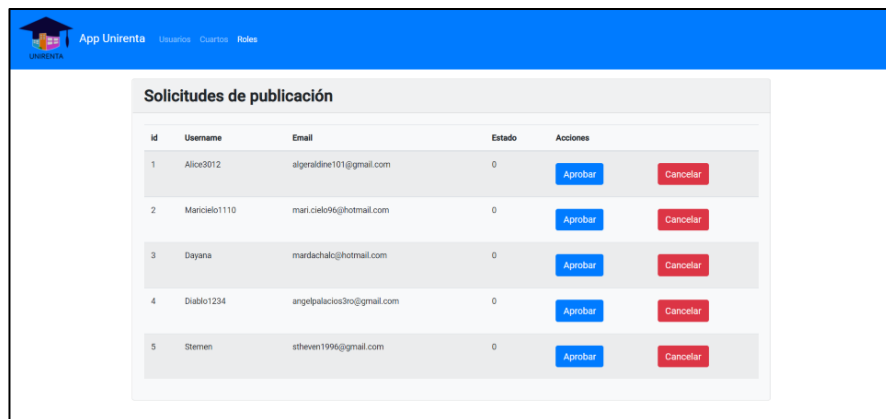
UNIRENTA App Unirenta Usuarios Cuartos Roles

Solicitudes de publicación

| id | Username | Email | Estado | Acciones | |
|---|---|---|---|---|---|
| 1 | Alice3012 | algeraldine101@gmail.com | 0 | Aprobar | Cancelar |
| 2 | Maricielo1110 | mari.cielo96@hotmail.com | 0 | Aprobar | Cancelar |
| 3 | Dayana | mardachalc@hotmail.com | 0 | Aprobar | Cancelar |
| 4 | Diablo1234 | angelpalacios3ro@gmail.com | 0 | Aprobar | Cancelar |
| 5 | Stemen | stheven1996@gmail.com | 0 | Aprobar | Cancelar |